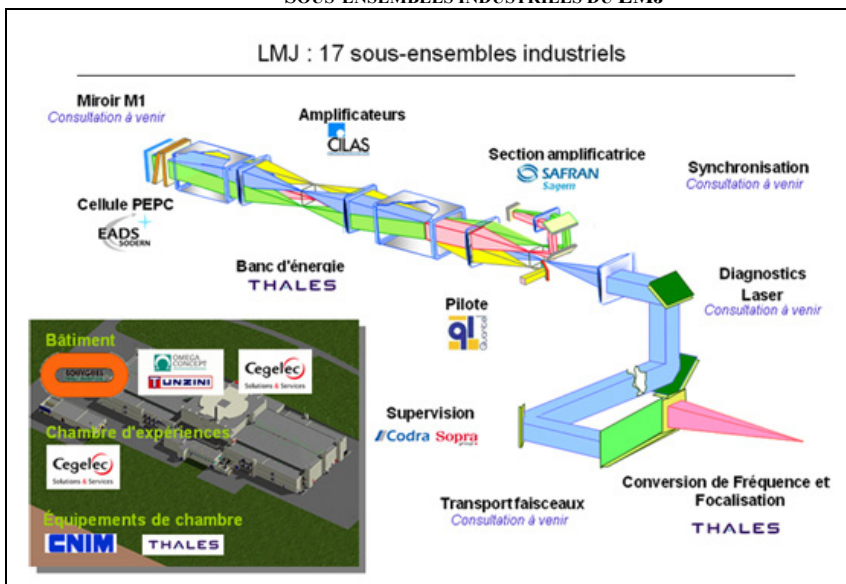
SOUS-ENSEMBLES INDUSTRIELS DU LMJ

LMJ : 17 sous-ensembles industriels

Miroir M1
Consultation à venir

Amplificateurs
CILAS

Section amplificatrice
SAFRAN
Sagem

Synchronisation
Consultation à venir

Cellule PEPC
EADS
SODERN

Banc d'énergie
THALES

Diagnostics Laser
Consultation à venir

Pilote
Quantel

Bâtiment
BOUYGUES
OMEGA CONCEPT
TUNZINI
Cegelec
Solutions & Services

Chambre d'expériences
Cegelec
Solutions & Services

Équipements de chambre
CNIM
THALES

Supervision
Codra Sopra

Transport faisceaux
Consultation à venir

Conversion de Fréquence et Focalisation
THALES